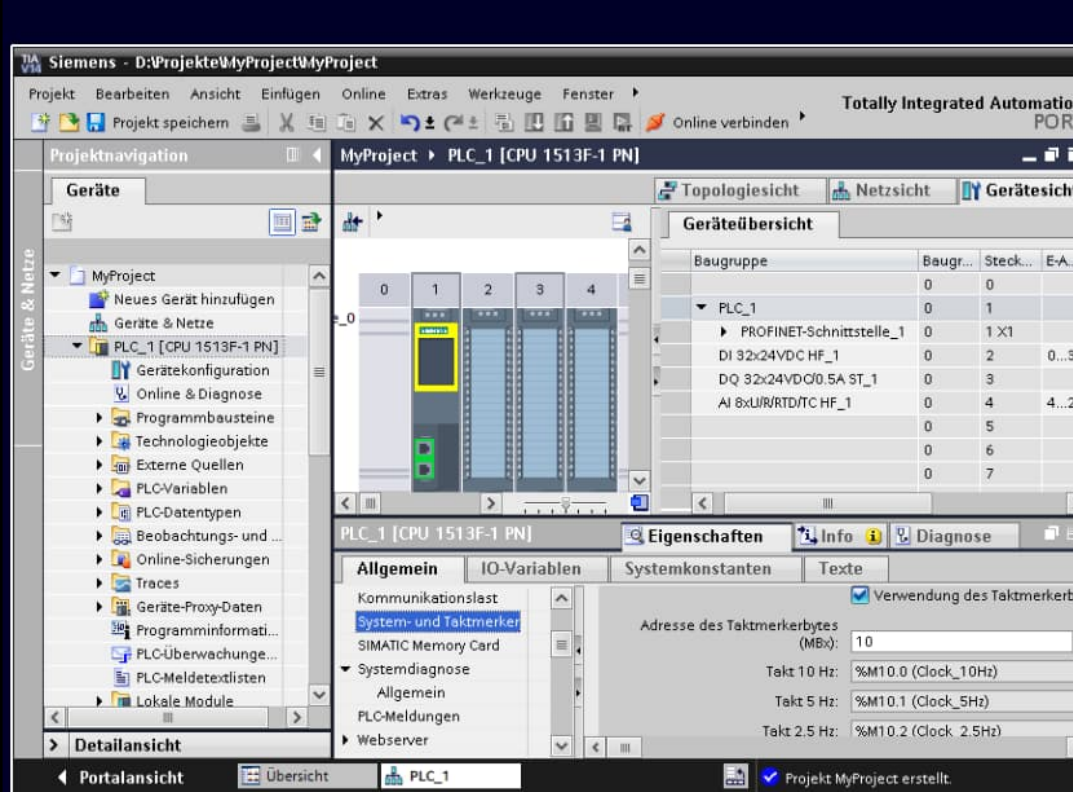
Siemens - D:\Projekte\MyProject\MyProject

Projekt Bearbeiten Ansicht Einfügen Online Extras Werkzeuge Fenster

Totally Integrated Automatio
POR

Projekt speichern Online verbinden

Projektnavigation

Geräte

Geräte & Netze

MyProject
Neues Gerät hinzufügen
Geräte & Netze
PLC_1 [CPU 1513F-1 PN]
Gerätekonfiguration
Online & Diagnose
Programmbausteine
Technologieobjekte
Externe Quellen
PLC-Variablen
PLC-Datentypen
Beobachtungs- und ...
Online-Sicherungen
Traces
Geräte-Proxy-Daten
Programminformati...
PLC-Überwachunge...
PLC-Meldetextlisten
Lokale Module

Detailansicht

MyProject ▸ PLC_1 [CPU 1513F-1 PN]

Topologiesicht Netzsicht Gerätesich

_0

0 1 2 3 4

Geräteübersicht

| Baugruppe | Baugr... | Steck... | E-A... |
|---|---|---|---|
| | 0 | 0 | |
| PLC_1 | 0 | 1 | |
| PROFINET-Schnittstelle_1 | 0 | 1 X1 | |
| DI 32x24VDC HF_1 | 0 | 2 | 0...3 |
| DQ 32x24VDC/0.5A ST_1 | 0 | 3 | |
| AI 8xU/R/RTD/TC HF_1 | 0 | 4 | 4...2 |
| | 0 | 5 | |
| | 0 | 6 | |
| | 0 | 7 | |

PLC_1 [CPU 1513F-1 PN]

Eigenschaften Info Diagnose

Allgemein IO-Variablen Systemkonstanten Texte

Kommunikationslast
System- und Taktmerker
SIMATIC Memory Card
Systemdiagnose
Allgemein
PLC-Meldungen
Webserver

Verwendung des Taktmerkerb

Adresse des Taktmerkerbytes (MBx): 10

Takt 10 Hz: %M10.0 (Clock_10Hz)
Takt 5 Hz: %M10.1 (Clock_5Hz)
Takt 2.5 Hz: %M10.2 (Clock_2.5Hz)

Portalansicht Übersicht PLC_1 Projekt MyProject erstellt.